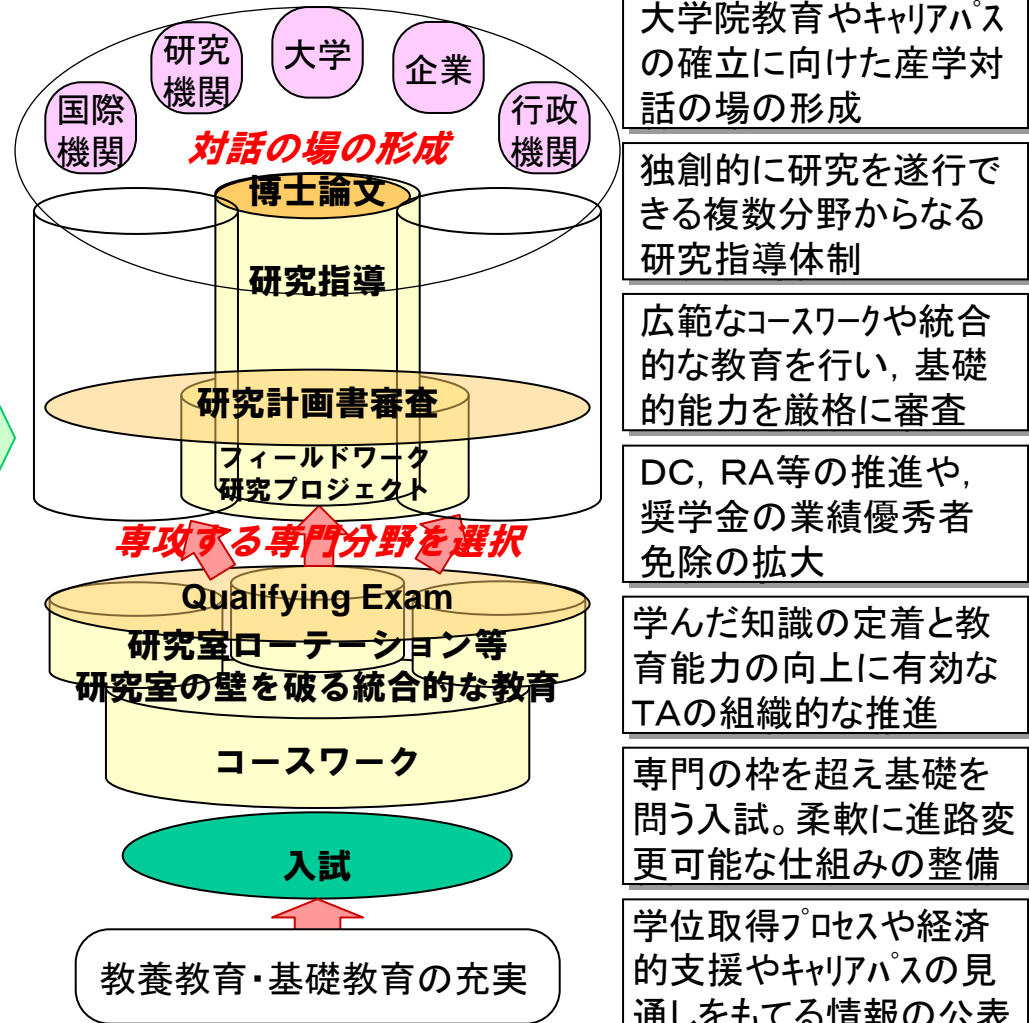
研究機関

大学

企業

国際機関

行政機関

対話の場の形成

博士論文

研究指導

研究計画書審査

フィールドワーク
研究プロジェクト

専攻する専門分野を選択

Qualifying Exam
研究室ローテーション等
研究室の壁を破る統合的な教育

コースワーク

入試

教養教育・基礎教育の充実

大学院教育やｷｬﾘｱﾊﾟｽの確立に向けた産学対話の場の形成

独創的に研究を遂行できる複数分野からなる研究指導体制

広範なｺｰｽﾜｰｸや統合的な教育を行い，基礎的能力を厳格に審査

DC，RA等の推進や，奨学金の業績優秀者免除の拡大

学んだ知識の定着と教育能力の向上に有効なTAの組織的な推進

専門の枠を超え基礎を問う入試。柔軟に進路変更可能な仕組みの整備

学位取得ﾌﾟﾛｾｽや経済的支援やｷｬﾘｱﾊﾟｽの見通しをもてる情報の公表